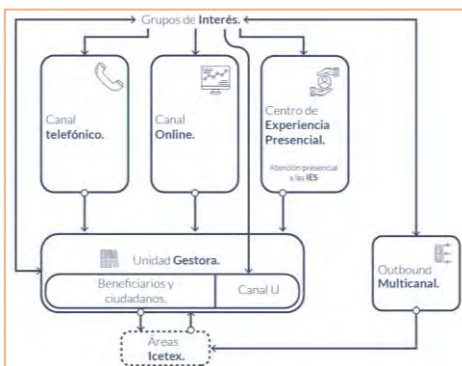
Grupos de Interés.

Canal telefónico.

Canal Online.

Centro de Experiencia Presencial.

Atención presencial a las IES

Unidad Gestora.

Beneficiarios y ciudadanos.

Canal U

Outbound Multicanal.

Áreas Icetex.